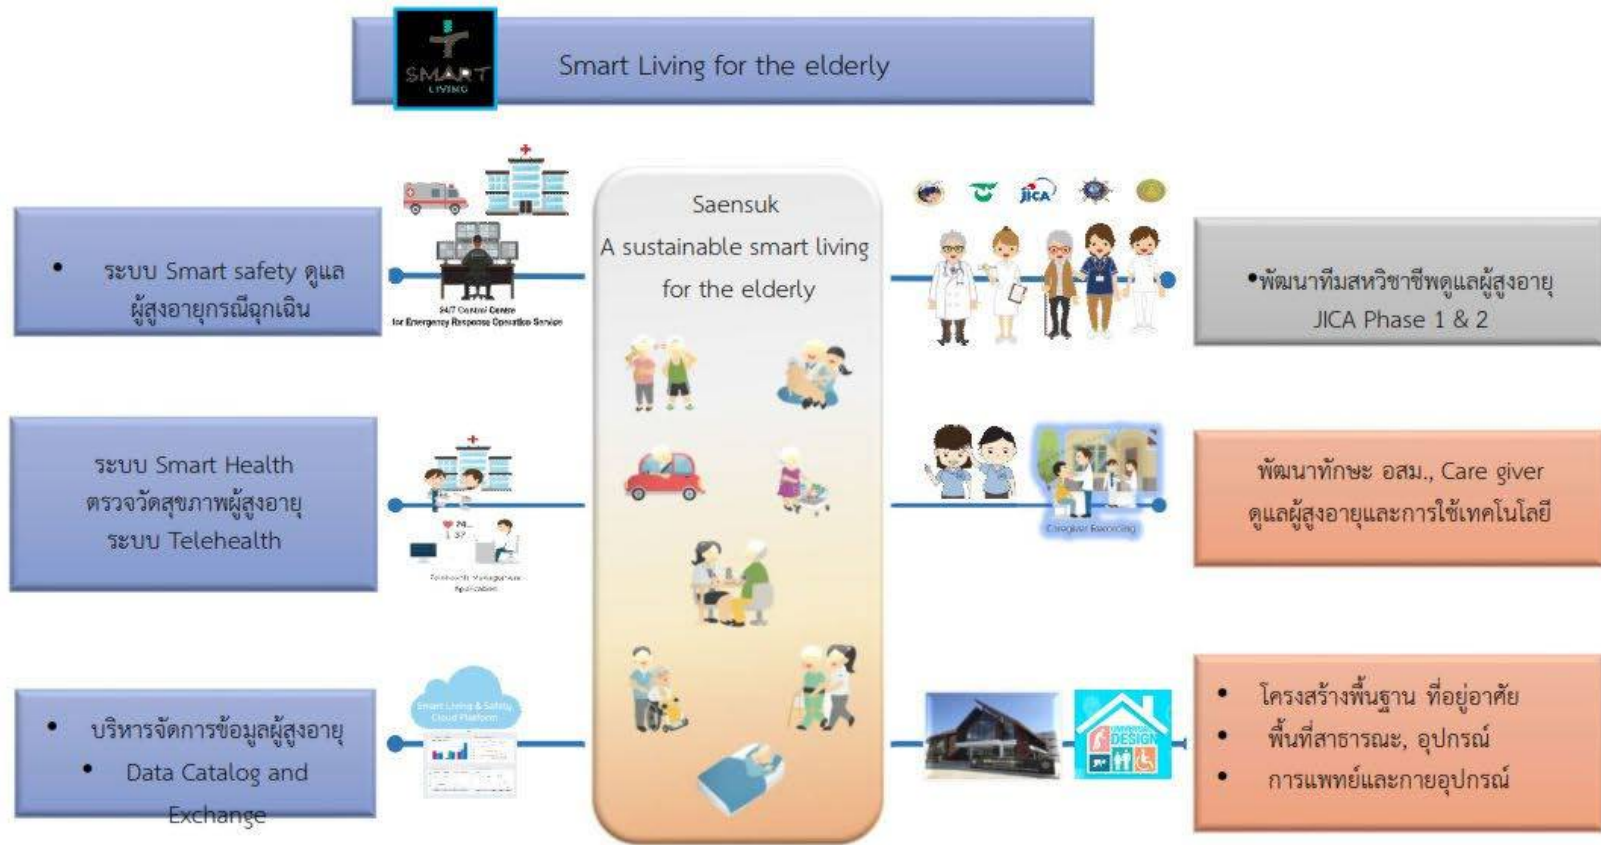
SMART LIVING

Smart Living for the elderly

Saensuk
A sustainable smart living for the elderly

• ระบบ Smart safety ดูแลผู้สูงอายุกรณีฉุกเฉิน

24/7 Control Centre for Emergency Response Operation Service

JICA

•พัฒนาทีมสหวิชาชีพดูแลผู้สูงอายุ JICA Phase 1 & 2

ระบบ Smart Health ตรวจวัดสุขภาพผู้สูงอายุ ระบบ Telehealth

Telehealth Management Application

Caregiver Recording

พัฒนาทักษะ อสม., Care giver ดูแลผู้สูงอายุและการใช้เทคโนโลยี

• บริหารจัดการข้อมูลผู้สูงอายุ
• Data Catalog and Exchange

Smart Living & Safety Cloud Platform

UNIVERSAL DESIGN

• โครงสร้างพื้นฐาน ที่อยู่อาศัย
• พื้นที่สาธารณะ, อุปกรณ์
• การแพทย์และกายอุปกรณ์